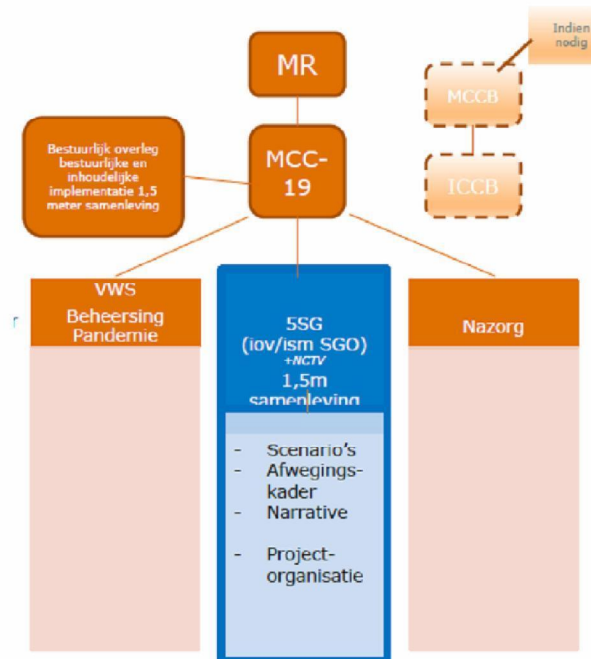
Indien nodig

MR

MCCB

Bestuurlijk overleg bestuurlijke en inhoudelijke implementatie 1,5 meter samenleving

MCC-19

ICCB

VWS Beheersing Pandemie

5SG (iov/ism SGO) +NCTV 1,5m samenleving

Nazorg

- Scenario's
- Afwegingskader
- Narrative
- Projectorganisatie